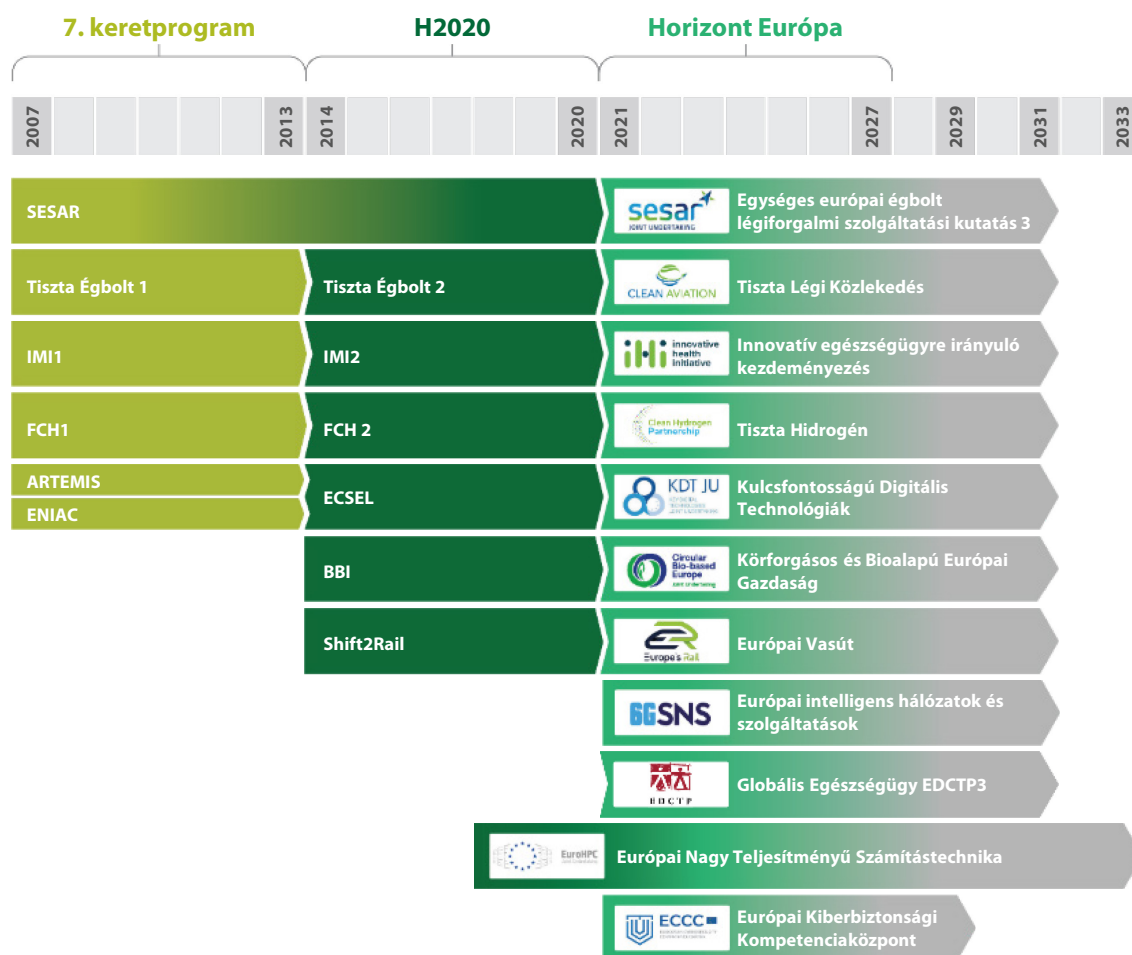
7. keretprogram

H2020

Horizont Európa

2007
2013
2014
2020
2021
2027
2029
2031
2033

SESAR

sesar JOINT UNDERTAKING

Egységes európai égbolt légiforgalmi szolgáltatási kutatás 3

Tiszta Égbolt 1

Tiszta Égbolt 2

CLEAN AVIATION

Tiszta Légi Közlekedés

IMI1

IMI2

ihi innovative health initiative

Innovatív egészségügyre irányuló kezdeményezés

FCH1

FCH 2

Clean Hydrogen Partnership

Tiszta Hidrogén

ARTEMIS

ENIAC

ECSEL

KDT JU

Kulcsfontosságú Digitális Technológiák

BBI

Circular Bio-based Europe Joint Undertaking

Körforgásos és Bioalapú Európai Gazdaság

Shift2Rail

Europe's Rail

Európai Vasút

6GSNS

Európai intelligens hálózatok és szolgáltatások

EDCTP

Globális Egészségügy EDCTP3

EuroHPC

Európai Nagy Teljesítményű Számítástechnika

ECCC

Európai Kiberbiztonsági Kompetenciaközpont